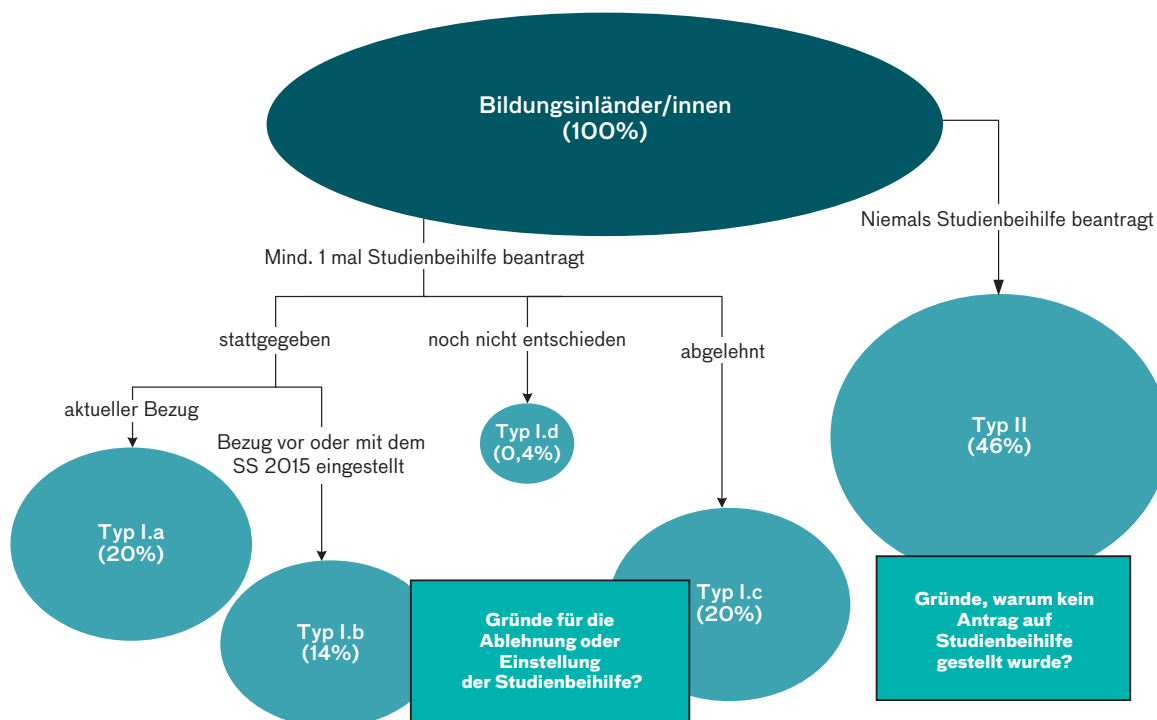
Bildungsinländer/innen
(100%)

Mind. 1 mal Studienbeihilfe beantragt

Niemals Studienbeihilfe beantragt

stattgegeben

noch nicht entschieden

abgelehnt

aktueller Bezug

Bezug vor oder mit dem SS 2015 eingestellt

Typ I.d
(0,4%)

Typ I.a
(20%)

Typ I.b
(14%)

Gründe für die Ablehnung oder Einstellung der Studienbeihilfe?

Typ I.c
(20%)

Typ II
(46%)

Gründe, warum kein Antrag auf Studienbeihilfe gestellt wurde?